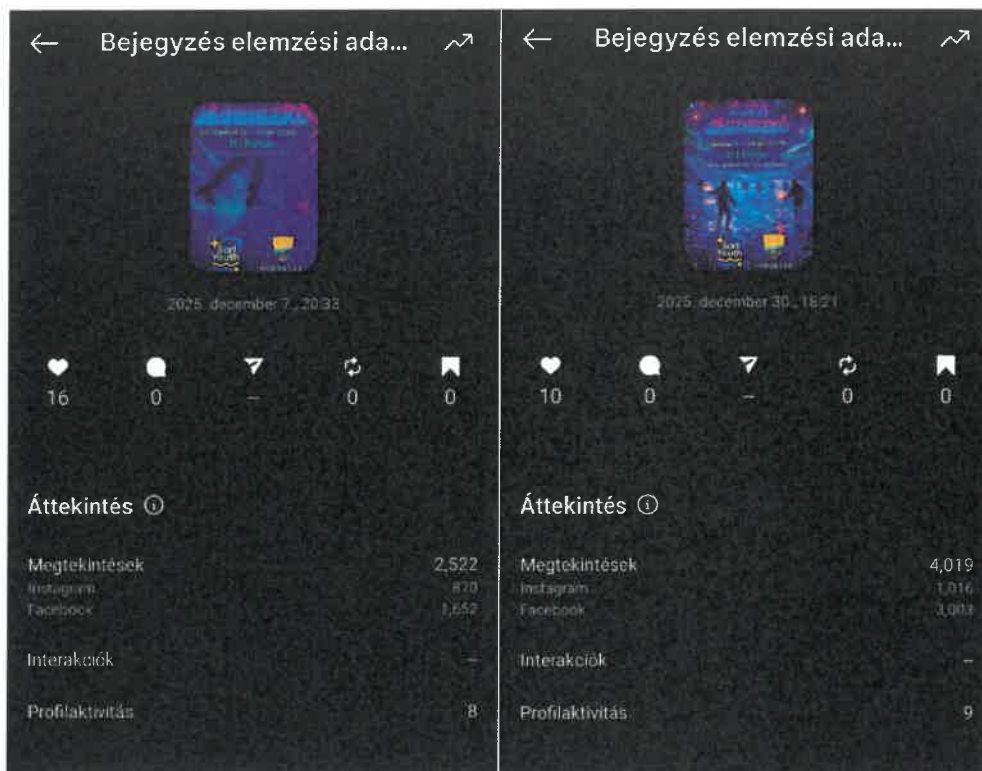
← Bejegyzés elemzési ada...

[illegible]

2025. december 7., 20:33

16 0 – 0 0

Áttekintés ⓘ

Megtekintések 2,522
Instagram 870
Facebook 1,652

Interakciók –

Profilaktivitás 8

← Bejegyzés elemzési ada...

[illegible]

2025. december 30., 18:21

10 0 – 0 0

Áttekintés ⓘ

Megtekintések 4,019
Instagram 1,016
Facebook 3,003

Interakciók –

Profilaktivitás 9